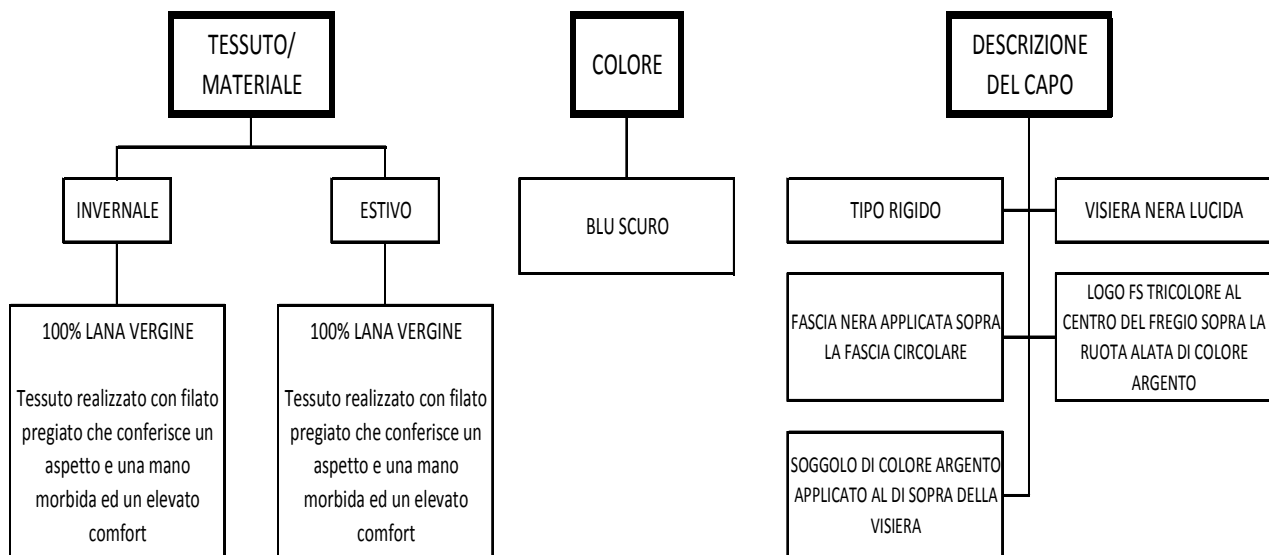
TESSUTO/ MATERIALE

INVERNALE

100% LANA VERGINE

Tessuto realizzato con filato pregiato che conferisce un aspetto e una mano morbida ed un elevato comfort

ESTIVO

100% LANA VERGINE

Tessuto realizzato con filato pregiato che conferisce un aspetto e una mano morbida ed un elevato comfort

COLORE

BLU SCURO

DESCRIZIONE DEL CAPO

TIPO RIGIDO

VISIERA NERA LUCIDA

FASCIA NERA APPLICATA SOPRA LA FASCIA CIRCOLARE

LOGO FS TRICOLORE AL CENTRO DEL FREGIO SOPRA LA RUOTA ALATA DI COLORE ARGENTO

SOGGOLO DI COLORE ARGENTO APPLICATO AL DI SOPRA DELLA VISIERA